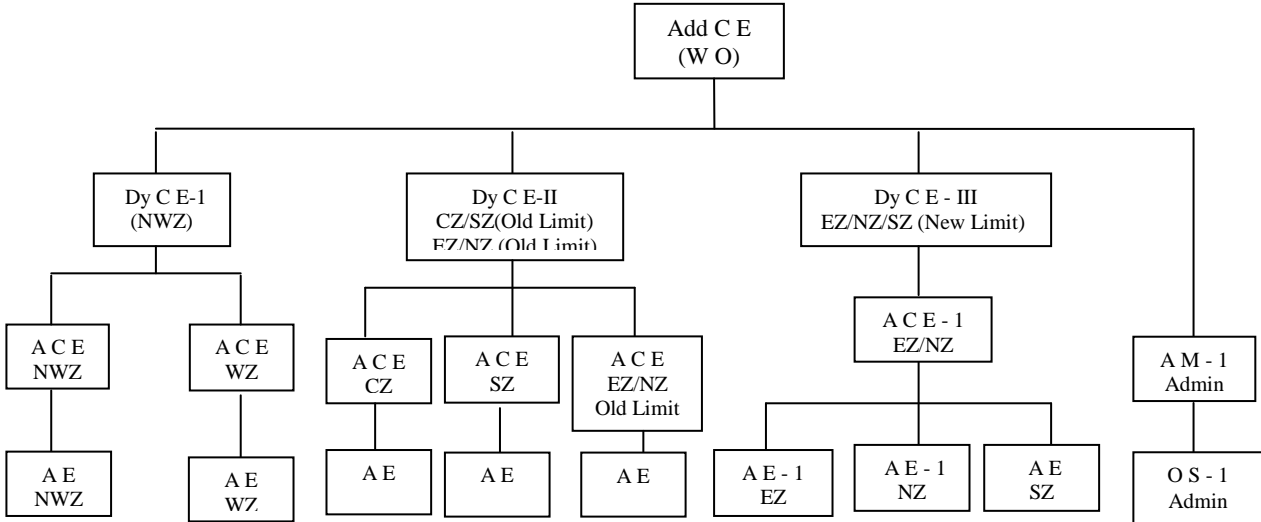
Add C E
(W O)

Dy C E-1
(NWZ)

Dy C E-II
CZ/SZ(Old Limit)
EZ/NZ (Old Limit)

Dy C E - III
EZ/NZ/SZ (New Limit)

A C E
NWZ

A C E
WZ

A C E
CZ

A C E
SZ

A C E
EZ/NZ
Old Limit

A C E - 1
EZ/NZ

A M - 1
Admin

A E
NWZ

A E
WZ

A E

A E

A E

A E - 1
EZ

A E - 1
NZ

A E
SZ

O S - 1
Admin